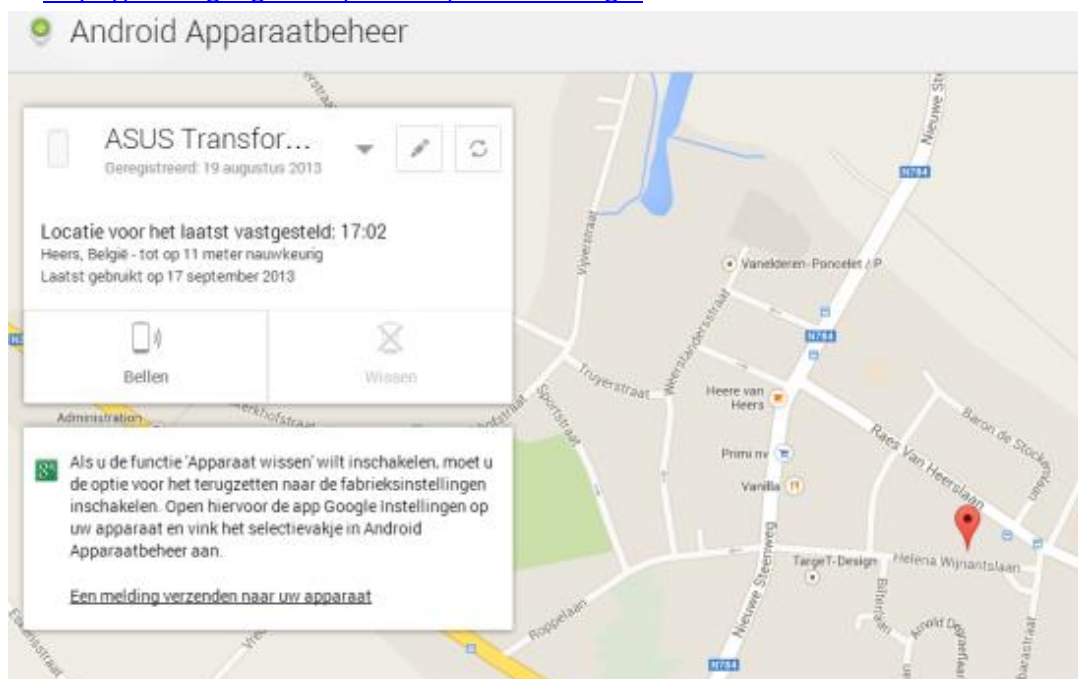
Android Apparaatbeheer

ASUS Transfor...
Geregistreerd: 19 augustus 2013

Locatie voor het laatst vastgesteld: 17:02
Heers, België - tot op 11 meter nauwkeurig
Laatst gebruikt op 17 september 2013

Bellen

Wissen

Als u de functie 'Apparaat wissen' wilt inschakelen, moet u de optie voor het terugzetten naar de fabrieksinstellingen inschakelen. Open hiervoor de app Google Instellingen op uw apparaat en vink het selectievakje in Android Apparaatbeheer aan.

Een melding verzenden naar uw apparaat

Vijverstraat
Vanelderen-Poncelet / P
N784
Nieuwe Steenweg
Truyerstraat
Sportstraat
Heere van Heers
Primi nv
Vanilla
Raes Van Heerslaan
Baron de Stockem
TargeT-Design
Helena Wijnantslaan
Administration
Roppelaan
Arnold
Billenlaan